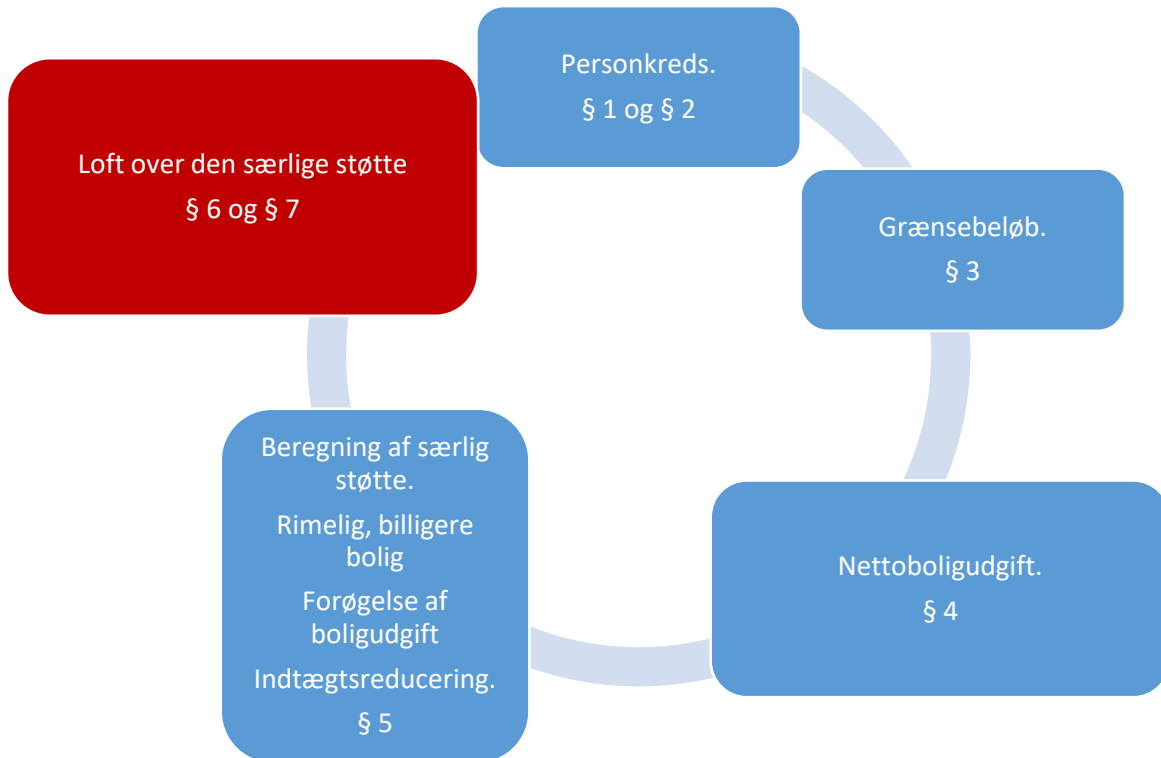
Personkreds.

§ 1 og § 2

Grænsebeløb.

§ 3

Nettoboligudgift.

§ 4

Beregning af særlig støtte.

Rimelig, billigere bolig

Forøgelse af boligudgift

Indtægtsreducering.

§ 5

Loft over den særlige støtte

§ 6 og § 7